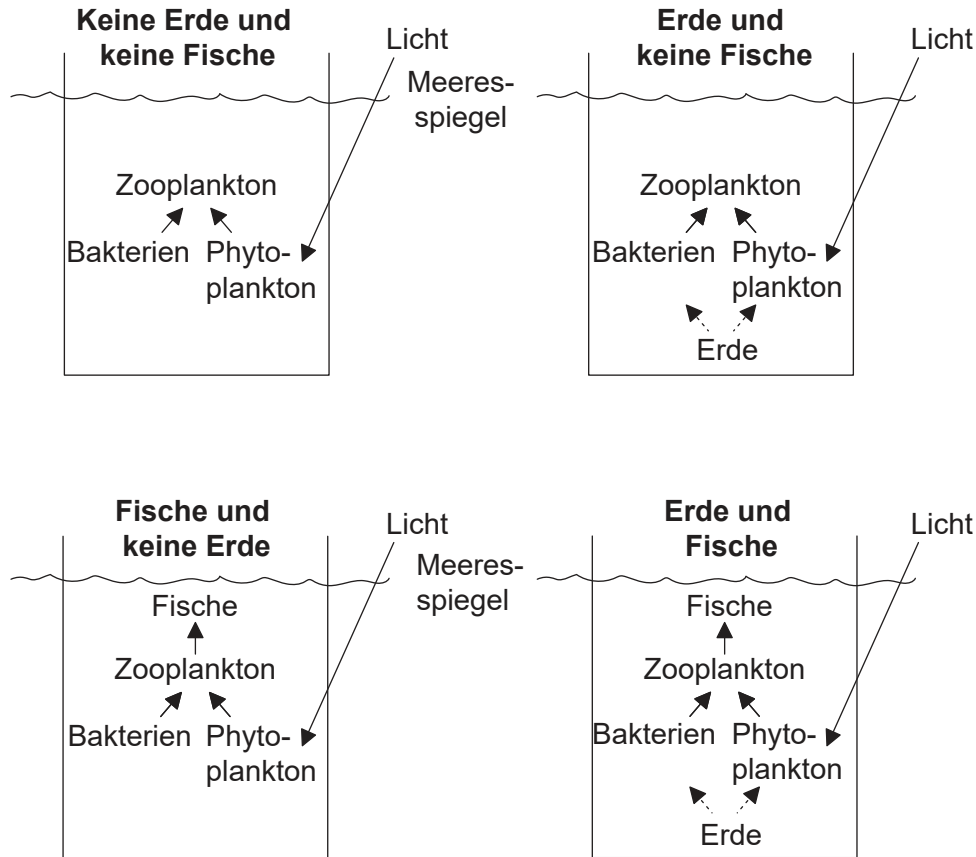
Keine Erde und keine Fische

Licht

Meeresspiegel

Zooplankton

Bakterien Phytoplankton

Erde und keine Fische

Licht

Zooplankton

Bakterien Phytoplankton

Erde

Fische und keine Erde

Licht

Meeresspiegel

Fische

Zooplankton

Bakterien Phytoplankton

Erde und Fische

Licht

Fische

Zooplankton

Bakterien Phytoplankton

Erde